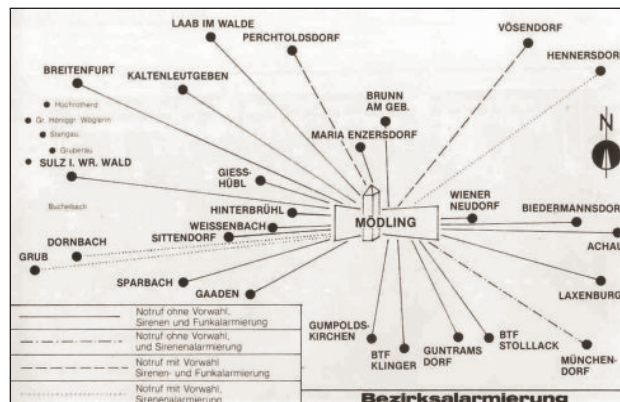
LAAB IM WALDE
PERCHTOLDSDORF
VÖSENDORF
HENNERSDOR
BREITENFURT
KALTENLEUTGEBEN
BRUNN AM GEB.
MARIA ENZERSDORF
Hochroterd
Gr. Höniggr. Wöglerin
Stangau
Gruberau
SULZ I. WR. WALD
N
GIESS-HÜBL
WIENER NEUDORF
BIEDERMANNSDOR
Buchelbach
HINTERBRÜHL
WEISSENBACH
MÖDLING
ACHAU
DORNBACH
SITTENDORF
GRUB
SPARBACH
GAADEN
LAXENBURG
Notruf ohne Vorwahl, Sirenen und Funkalarmierung
Notruf ohne Vorwahl, und Sirenenalarmierung
Notruf mit Vorwahl, Sirenen- und Funkalarmierung
Notruf mit Vorwahl, Sirenenalarmierung
GUMPOLDS-KIRCHEN
BTF KLINGER
GUNTRAMS DORF
BTF STOLLACK
MÜNCHEN-DORF
Bezirksalarmierung